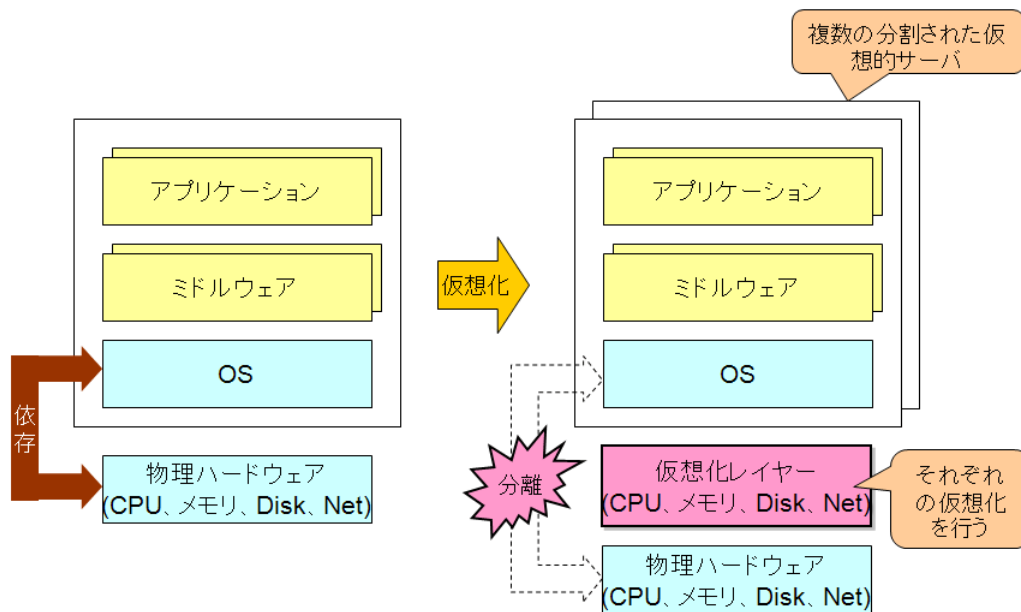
複数の分割された仮想的サーバ

アプリケーション

ミドルウェア

OS

依存

物理ハードウェア
(CPU、メモリ、Disk、Net)

仮想化

アプリケーション

ミドルウェア

OS

分離

仮想化レイヤー
(CPU、メモリ、Disk、Net)

それぞれの仮想化を行う

物理ハードウェア
(CPU、メモリ、Disk、Net)